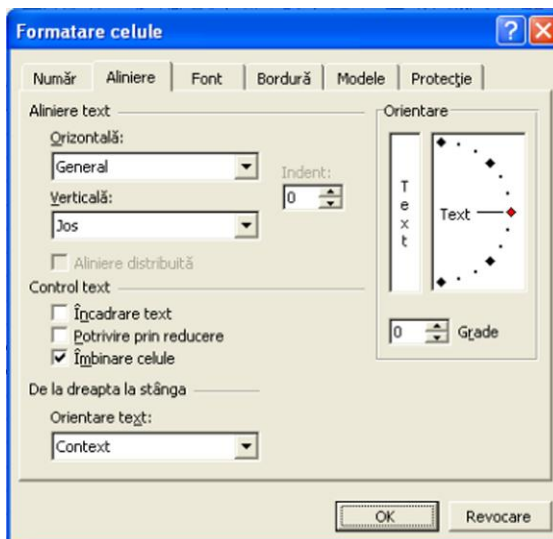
Formatare celule

Număr | Aliniere | Font | Bordură | Modele | Protecție

Aliniere text

Orizontală:

General

Verticală:

Jos

Indent:

0

Aliniere distribuită

Control text

Încadrare text

Potrivire prin reducere

Îmbinare celule

De la dreapta la stânga

Orientare text:

Context

Orientare

T e x t

Text

0 Grade

OK

Revocare